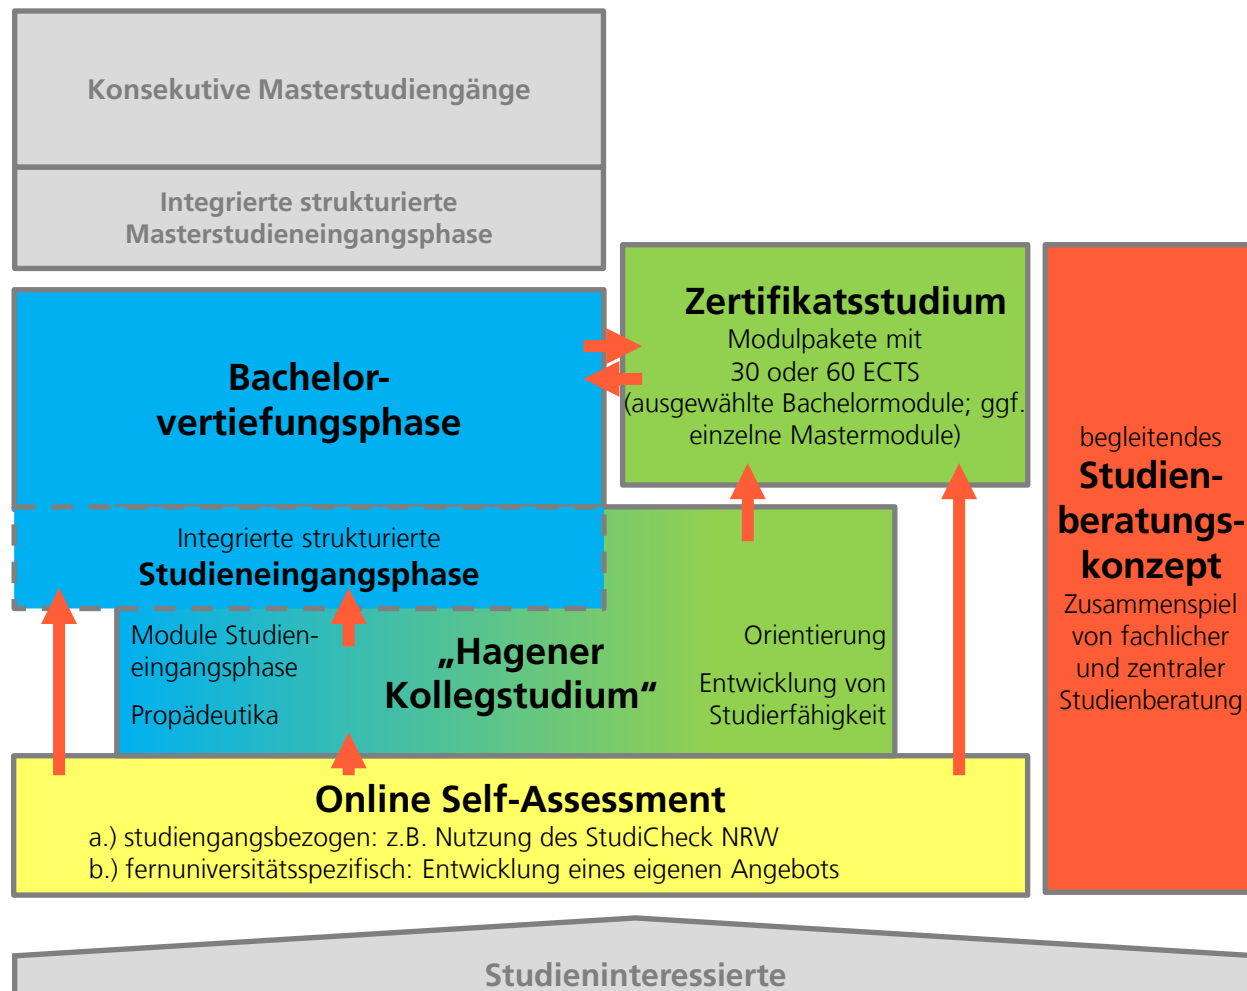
Konsekutive Masterstudiengänge

Integrierte strukturierte Masterstudieneingangsphase

Bachelorvertiefungsphase

Zertifikatsstudium
Modulpakete mit 30 oder 60 ECTS (ausgewählte Bachelormodule; ggf. einzelne Mastermodule)

begleitendes
Studienberatungskonzept
Zusammenspiel von fachlicher und zentraler Studienberatung

Integrierte strukturierte
Studieneingangsphase

Module Studieneingangsphase

Propädeutika

„Hagener Kollegstudium"

Orientierung

Entwicklung von Studierfähigkeit

Online Self-Assessment
a.) studiengangsbezogen: z.B. Nutzung des StudiCheck NRW
b.) fernuniversitätsspezifisch: Entwicklung eines eigenen Angebots

Studieninteressierte